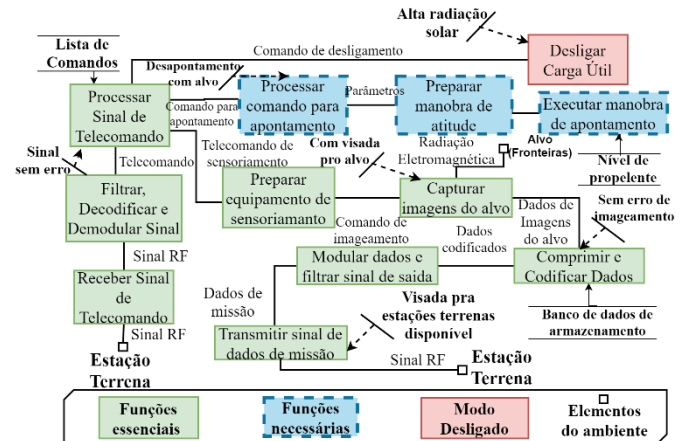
Alta radiação solar

Lista de Comandos

Comando de desligamento

Desligar Carga Útil

Desapontamento com alvo

Processar Sinal de Telecomando

Processar comando para apontamento

Parâmetros

Preparar manobra de atitude

Executar manobra de apontamento

Comando para apontamento

Sinal sem erro

Telecomando

Telecomando de sensoriamento

Com visada pro alvo

Radiação Eletromagnética

Alvo (Fronteiras)

Nível de propelente

Filtrar, Decodificar e Demodular Sinal

Preparar equipamento de sensoriamento

Capturar imagens do alvo

Dados de Imagens do alvo

Sem erro de imageamento

Comando de imageamento

Dados codificados

Sinal RF

Modular dados e filtrar sinal de saída

Comprimir e Codificar Dados

Receber Sinal de Telecomando

Dados de missão

Visada pra estações terrenas disponível

Banco de dados de armazenamento

Sinal RF

Transmitir sinal de dados de missão

Estação Terrena

Sinal RF

Estação Terrena

Funções essenciais

Funções necessárias

Modo Desligado

Elementos do ambiente